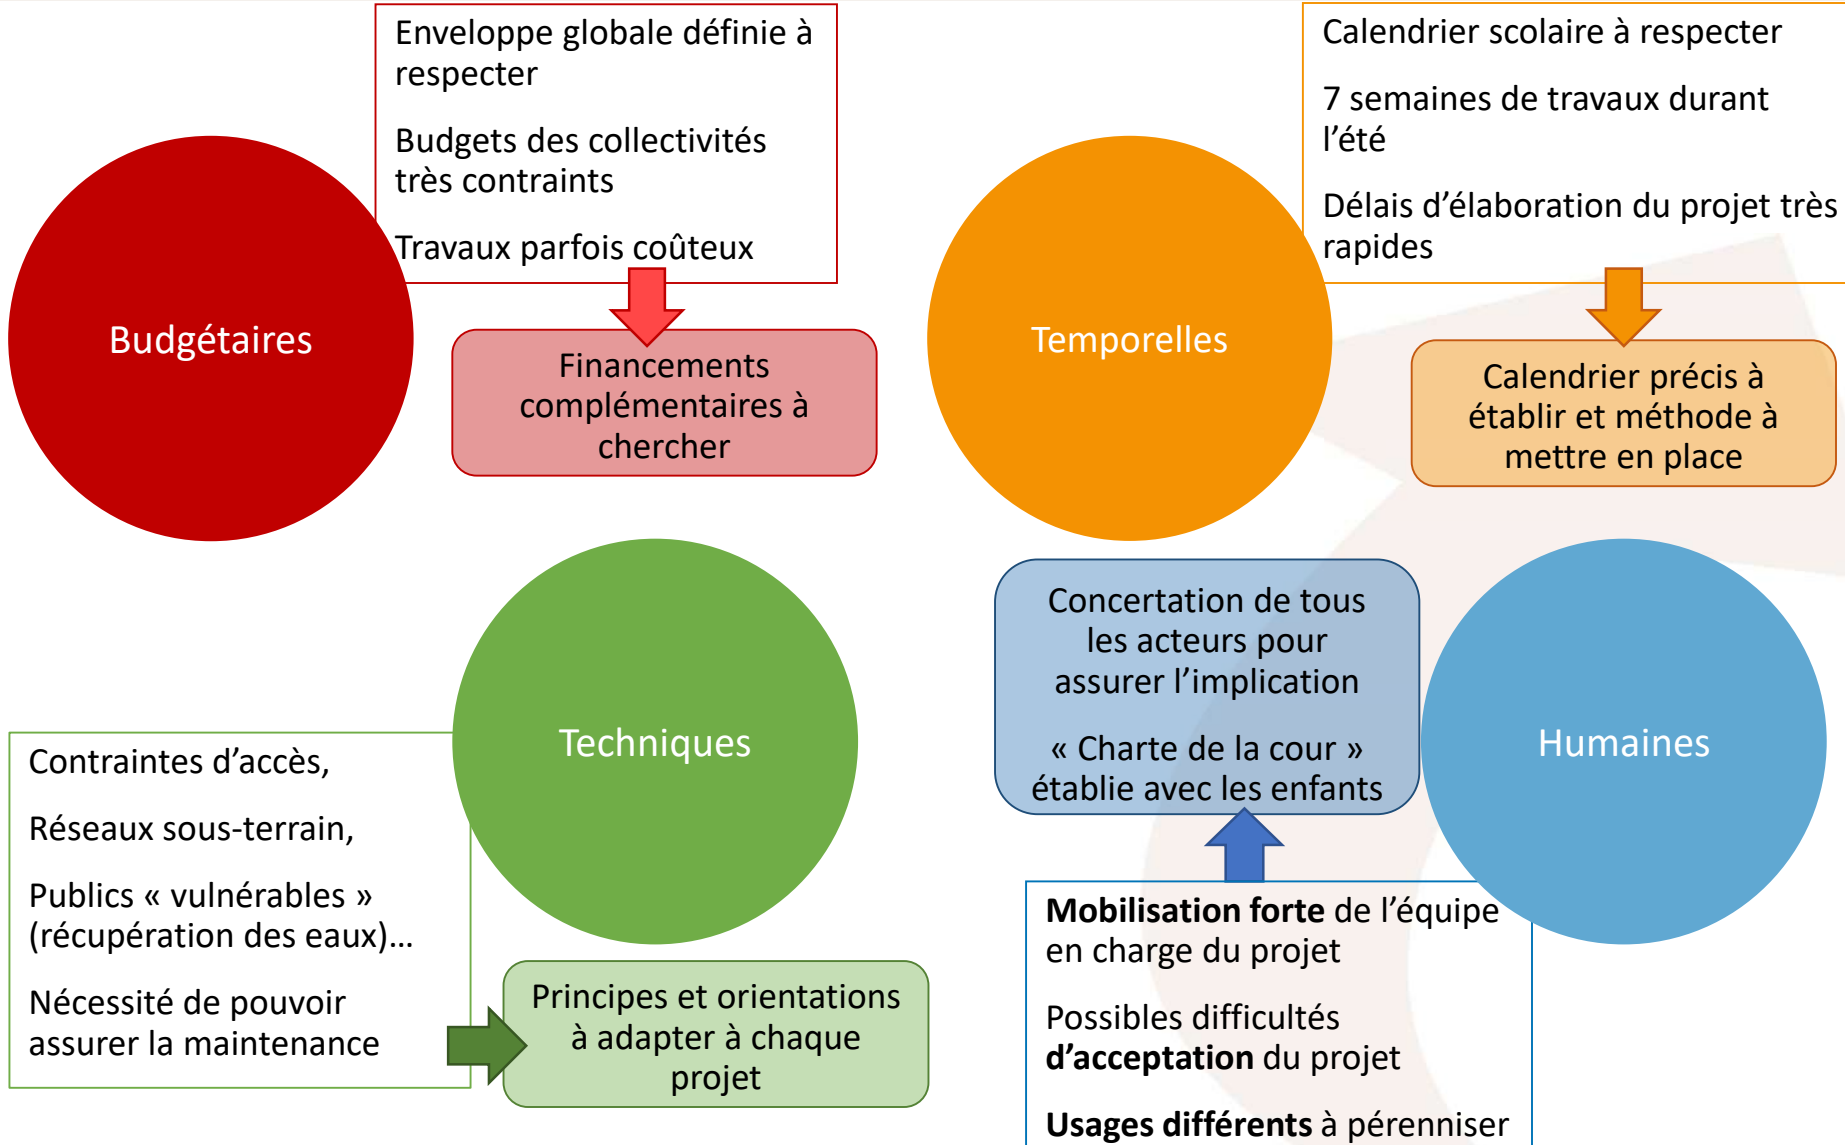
Enveloppe globale définie à respecter

Budgets des collectivités très contraints

Travaux parfois coûteux

Budgétaires

Financements complémentaires à chercher

Calendrier scolaire à respecter

7 semaines de travaux durant l’été

Délais d’élaboration du projet très rapides

Temporelles

Calendrier précis à établir et méthode à mettre en place

Techniques

Contraintes d’accès,

Réseaux sous-terrain,

Publics « vulnérables » (récupération des eaux)…

Nécessité de pouvoir assurer la maintenance

Principes et orientations à adapter à chaque projet

Concertation de tous les acteurs pour assurer l’implication

« Charte de la cour » établie avec les enfants

Humaines

**Mobilisation forte** de l’équipe en charge du projet

Possibles difficultés **d’acceptation** du projet

**Usages différents** à pérenniser